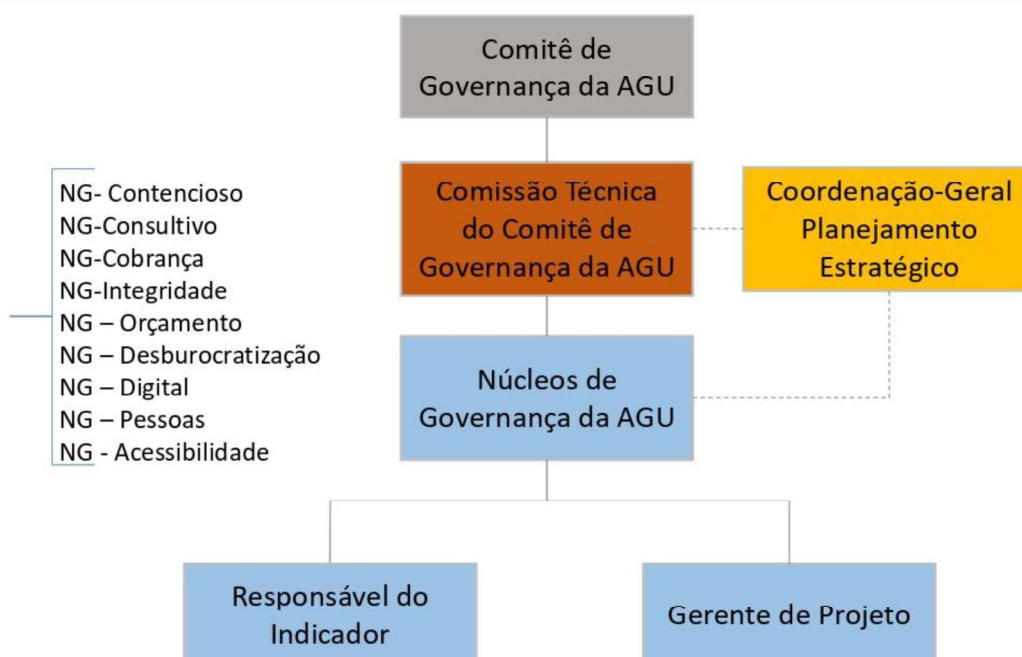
Comitê de Governança da AGU

NG- Contencioso
NG-Consultivo
NG-Cobrança
NG-Integridade
NG – Orçamento
NG – Desburocratização
NG – Digital
NG – Pessoas
NG - Acessibilidade

Comissão Técnica do Comitê de Governança da AGU

Coordenação-Geral Planejamento Estratégico

Núcleos de Governança da AGU

Responsável do Indicador

Gerente de Projeto